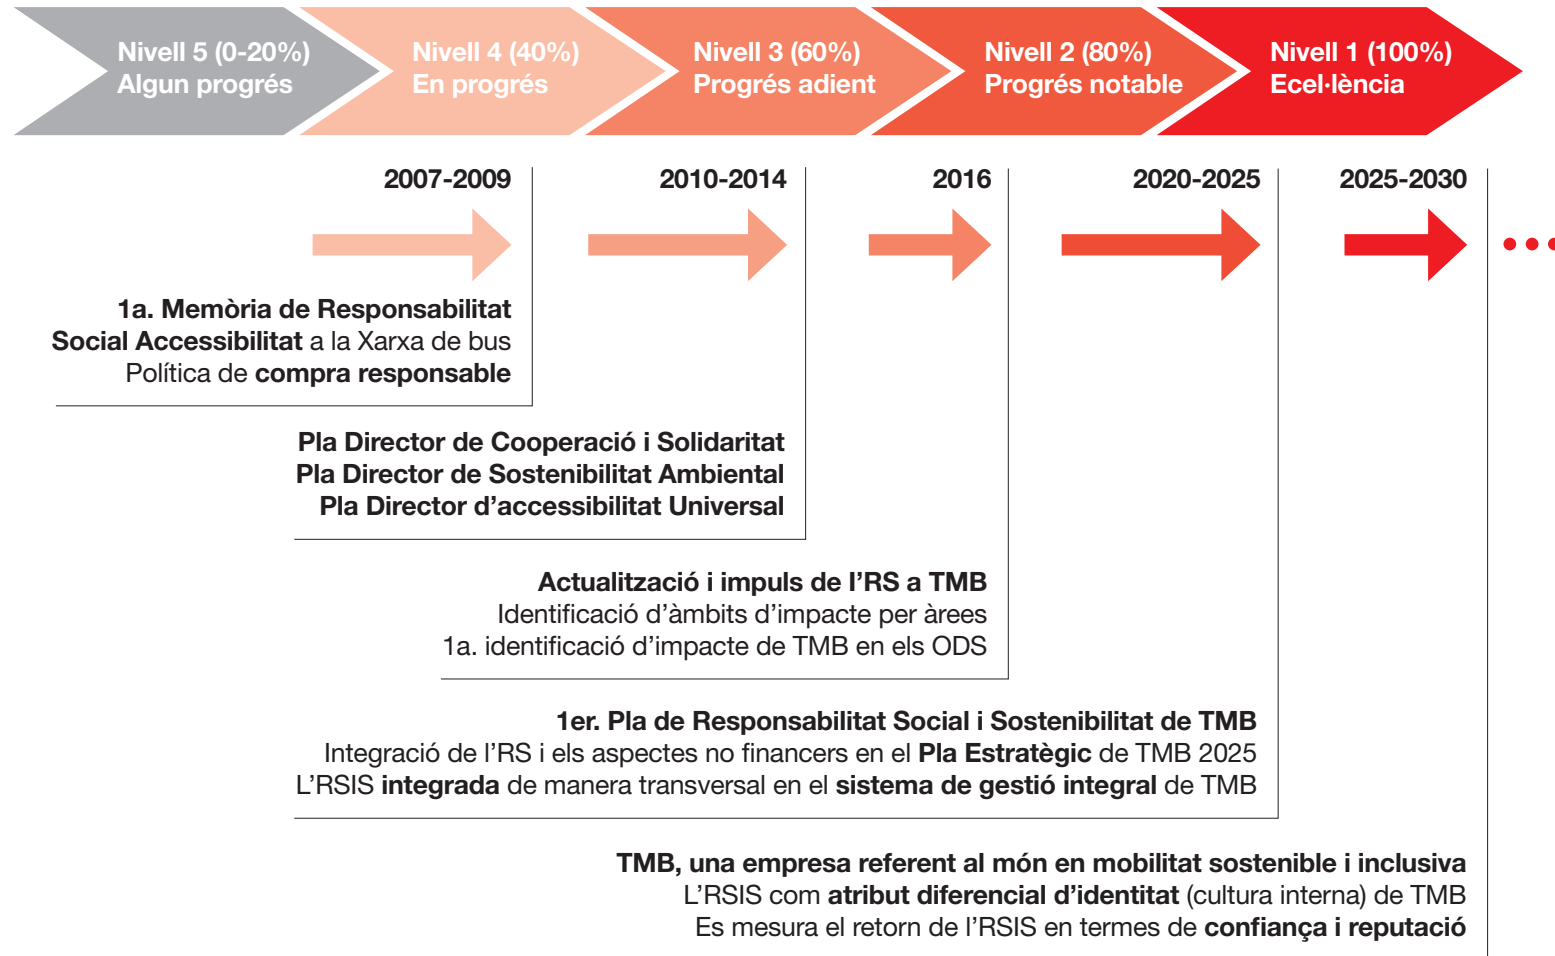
Nivell 5 (0-20%)
Algun progrés

Nivell 4 (40%)
En progrés

Nivell 3 (60%)
Progrés adient

Nivell 2 (80%)
Progrés notable

Nivell 1 (100%)
Ecel·lència

2007-2009

2010-2014

2016

2020-2025

2025-2030

1a. Memòria de Responsabilitat Social Accessibilitat a la Xarxa de bus
Política de compra responsable

Pla Director de Cooperació i Solidaritat
Pla Director de Sostenibilitat Ambiental
Pla Director d'accessibilitat Universal

Actualització i impuls de l'RS a TMB
Identificació d'àmbits d'impacte per àrees
1a. identificació d'impacte de TMB en els ODS

1er. Pla de Responsabilitat Social i Sostenibilitat de TMB
Integració de l'RS i els aspectes no financers en el Pla Estratègic de TMB 2025
L'RSIS integrada de manera transversal en el sistema de gestió integral de TMB

TMB, una empresa referent al món en mobilitat sostenible i inclusiva
L'RSIS com atribut diferencial d'identitat (cultura interna) de TMB
Es mesura el retorn de l'RSIS en termes de confiança i reputació